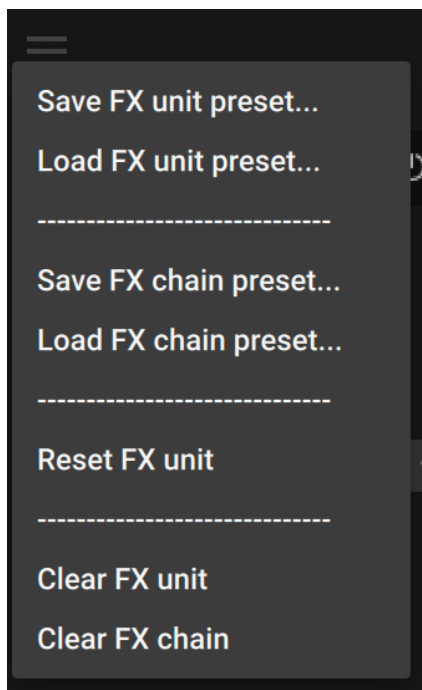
Save FX unit preset...

Load FX unit preset...

------------------------------

Save FX chain preset...

Load FX chain preset...

------------------------------

Reset FX unit

------------------------------

Clear FX unit

Clear FX chain